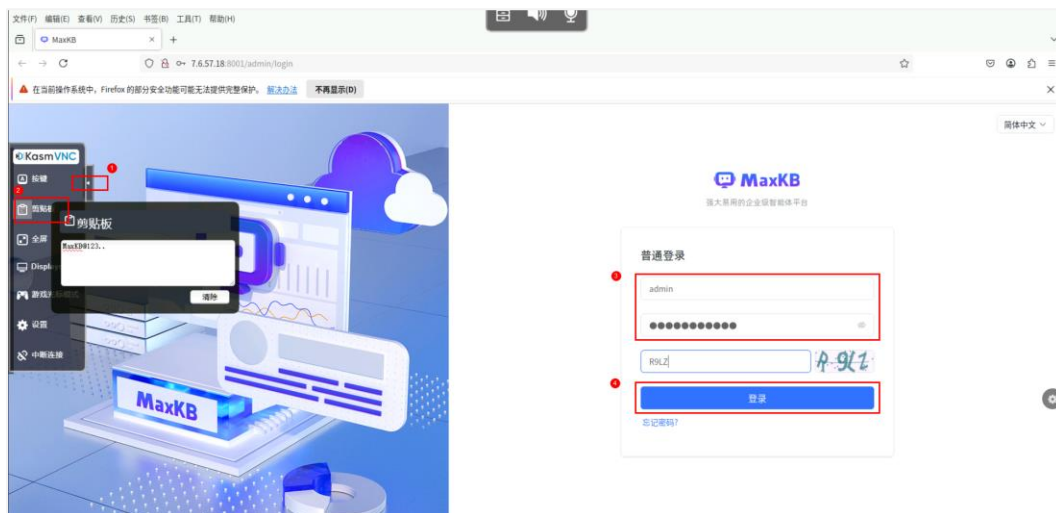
文件(F) 编辑(E) 查看(V) 历史(S) 书签(B) 工具(T) 帮助(H)

MaxKB

7.6.57.18:8001/admin/login

在当前操作系统中，Firefox 的部分安全功能可能无法提供完整保护。 解决办法 不再显示(D)

KasmVNC

按键

剪贴板

全屏

Display

游戏光标模式

设置

中断连接

剪贴板

MaxKB@123..

清除

MaxKB

简体中文

MaxKB

强大易用的企业级智能体平台

普通登录

admin

●●●●●●●●●●●

R9LZ

R9LZ

登录

忘记密码?